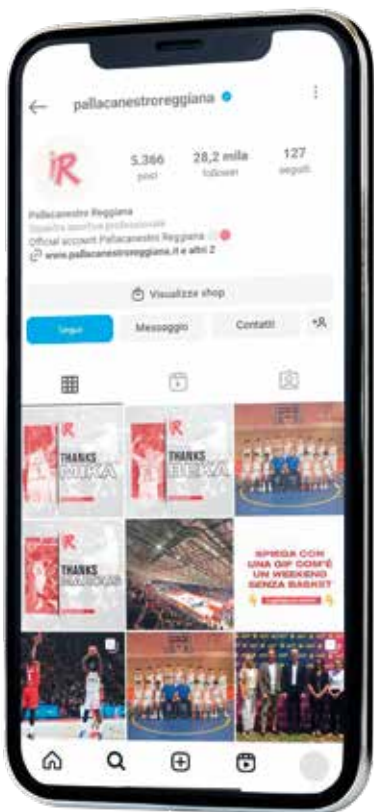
pallacanestroreggiana

iR

5.366
post

28,2 mila
follower

127
seguiti

Pallacanestro Reggiana
Squadra sportiva professionale
Official account Pallacanestro Reggiana
www.pallacanestroreggiana.it e altri 2

Visualizza shop

Segui

Messaggio

Contatti

THANKS NIKA

THANKS BEKA

THANKS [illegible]

SPIEGA CON UNA GIF COM'È UN WEEKEND SENZA BASKET